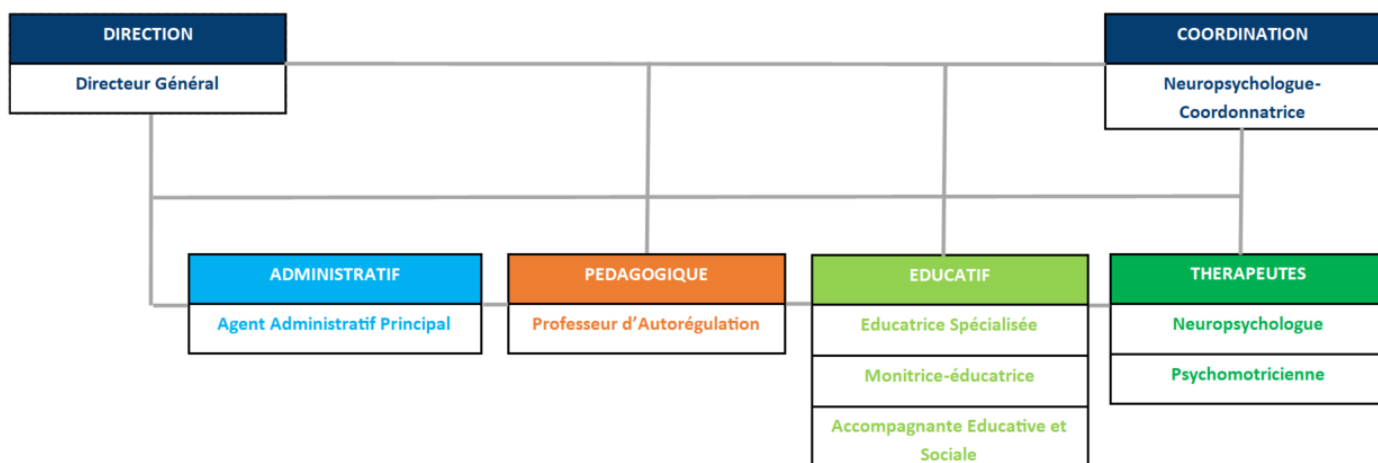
DIRECTION

Directeur Général

COORDINATION

Neuropsychologue-Coordonnatrice

ADMINISTRATIF

Agent Administratif Principal

PEDAGOGIQUE

Professeur d'Autorégulation

EDUCATIF

Educatrice Spécialisée

Monitrice-éducatrice

Accompagnante Educative et Sociale

THERAPEUTES

Neuropsychologue

Psychomotricienne